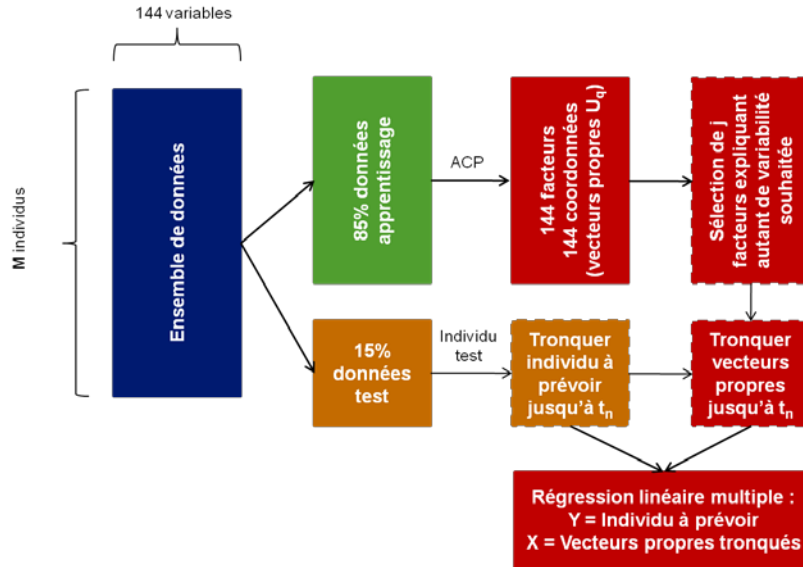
144 variables

M individus

Ensemble de données

85% données apprentissage

ACP

144 facteurs
144 coordonnées
(vecteurs propres $U_q$)

Sélection de j facteurs expliquant autant de variabilité souhaitée

15% données test

Individu test

Tronquer individu à prévoir jusqu'à $t_n$

Tronquer vecteurs propres jusqu'à $t_n$

Régression linéaire multiple :
Y = Individu à prévoir
X = Vecteurs propres tronqués